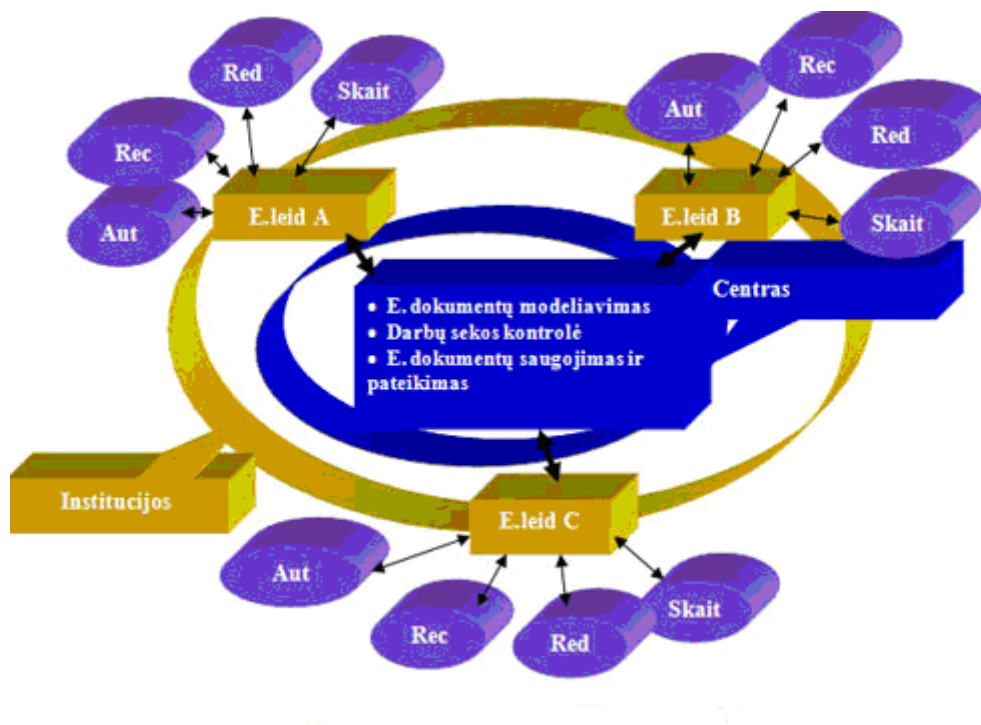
Red

Skait

Rec

Aut

E.leid A

Rec

Aut

Red

E.leid B

Skait

Centras

• E. dokumentų modeliavimas
• Darbų sekos kontrolė
• E. dokumentų saugojimas ir pateikimas

Institucijos

E.leid C

Aut

Rec

Red

Skait